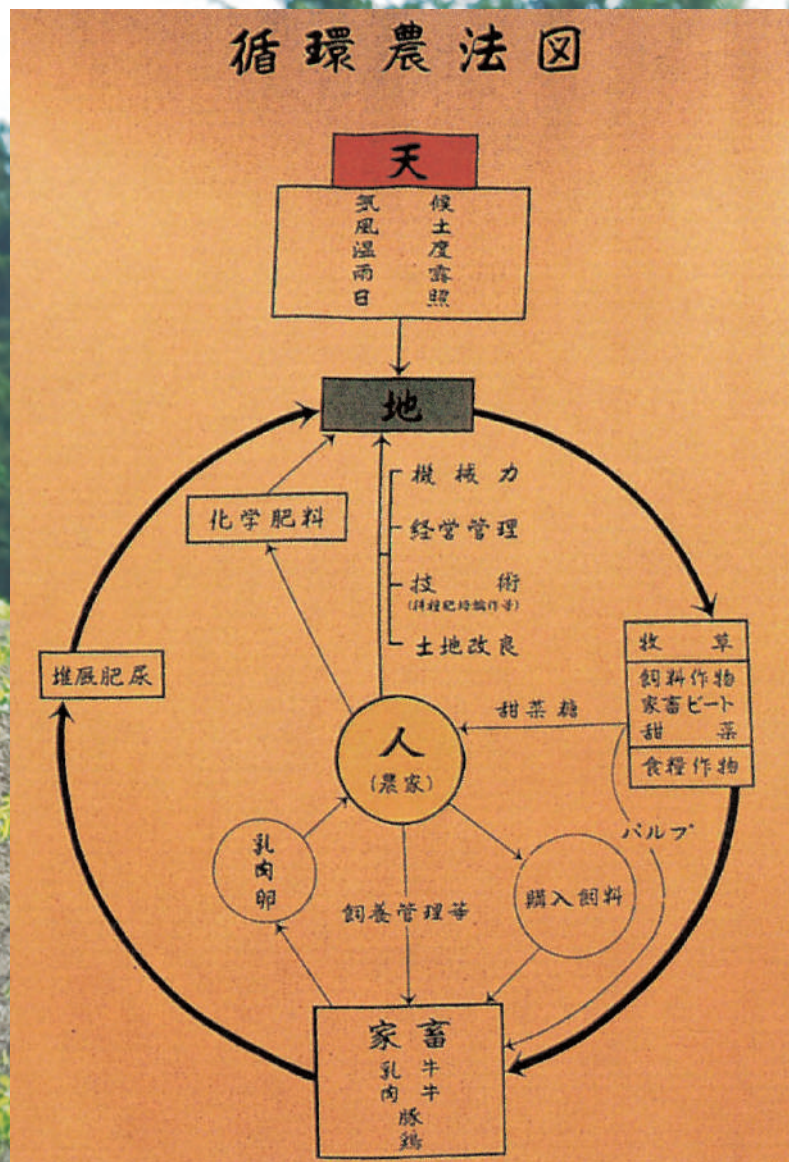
循環農法図

天

気候
風土
温度
雨露
日照

地

機械力
経営管理
技術
(耕種肥培輪作等)
土地改良

化学肥料

堆厩肥尿

牧草
飼料作物
家畜ビート
甜菜
食糧作物

甜菜糖

人
(農家)

パルプ

乳
肉
卵

飼養管理等

購入飼料

家畜
乳牛
肉牛
豚
鶏